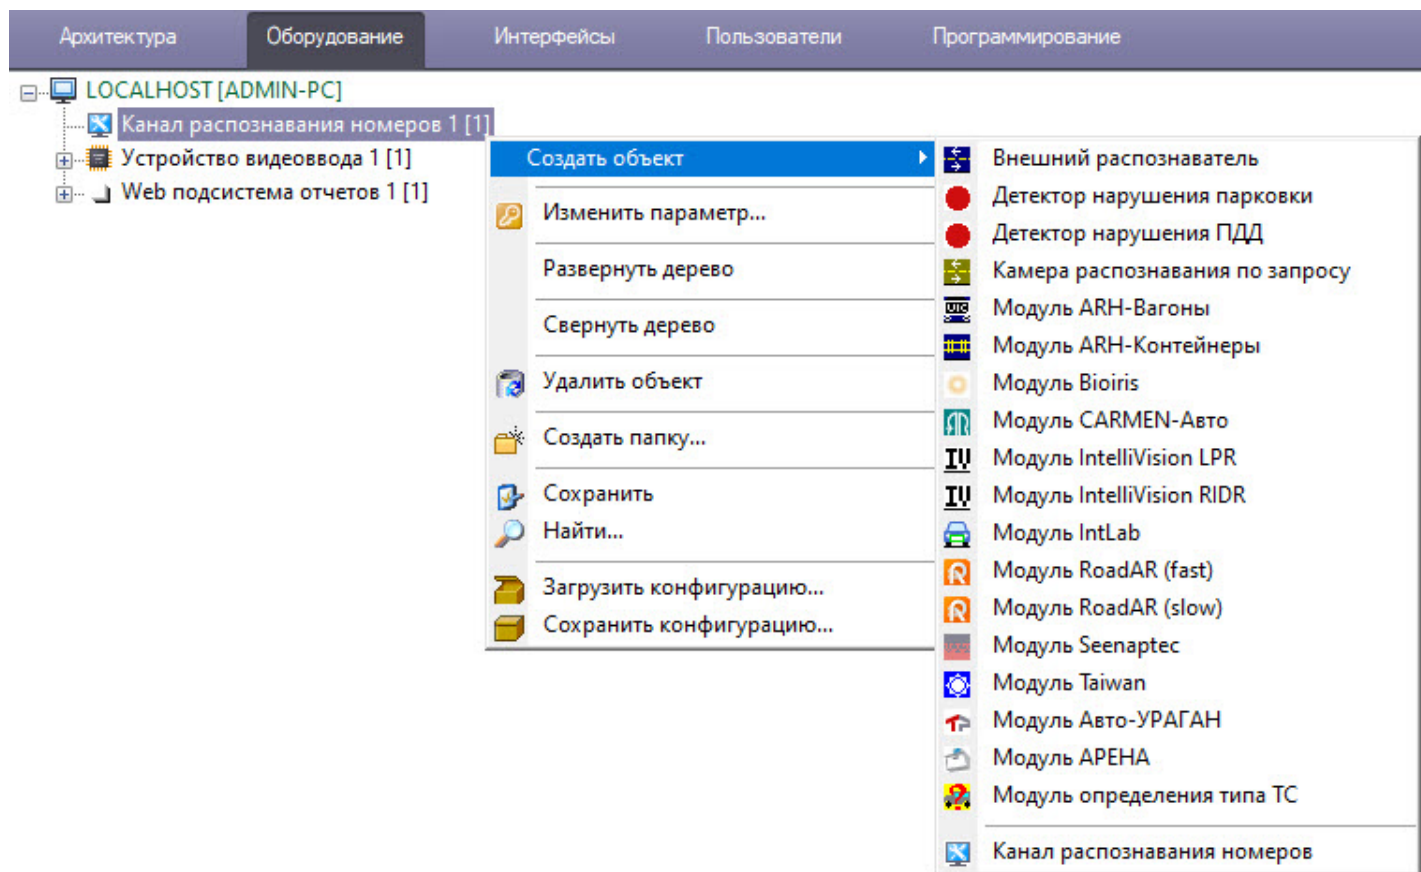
Архитектура Оборудование Интерфейсы Пользователи Программирование

LOCALHOST [ADMIN-PC]
Канал распознавания номеров 1 [1]
Устройство видеоввода 1 [1]
Web подсистема отчетов 1 [1]

Создать объект
Изменить параметр...
Развернуть дерево
Свернуть дерево
Удалить объект
Создать папку...
Сохранить
Найти...
Загрузить конфигурацию...
Сохранить конфигурацию...

Внешний распознаватель
Детектор нарушения парковки
Детектор нарушения ПДД
Камера распознавания по запросу
Модуль ARH-Вагоны
Модуль ARH-Контейнеры
Модуль Bioiris
Модуль CARMEN-Авто
Модуль IntelliVision LPR
Модуль IntelliVision RIDR
Модуль IntLab
Модуль RoadAR (fast)
Модуль RoadAR (slow)
Модуль Seenaptec
Модуль Taiwan
Модуль Авто-УРАГАН
Модуль АРЕНА
Модуль определения типа ТС
Канал распознавания номеров